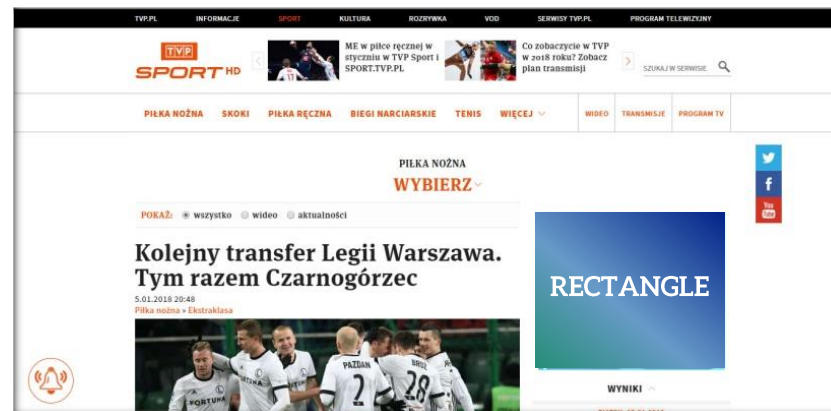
TVP.PL INFORMACJE SPORT KULTURA ROZRYWKA VOD SERWISY TVP.PL PROGRAM TELEWIZYJNY

TVP SPORT HD

ME w piłce ręcznej w styczniu w TVP Sport i SPORT.TVP.PL

Co zobaczycie w TVP w 2018 roku? Zobacz plan transmisji

SZUKAJ W SERWISIE

PIŁKA NOŻNA SKOKI PIŁKA RĘCZNA BIEGI NARCIARSKIE TENIS WIĘCEJ WIDEO TRANSMISJE PROGRAM TV

PIŁKA NOŻNA
WYBIERZ

POKAŻ: wszystko wideo aktualności

Kolejny transfer Legii Warszawa. Tym razem Czarnogórzec

5.01.2018 20:48
Piłka nożna » Ekstraklasa

RECTANGLE

WYNIKI

FORTUNA PAZDAN 2 28 BRO